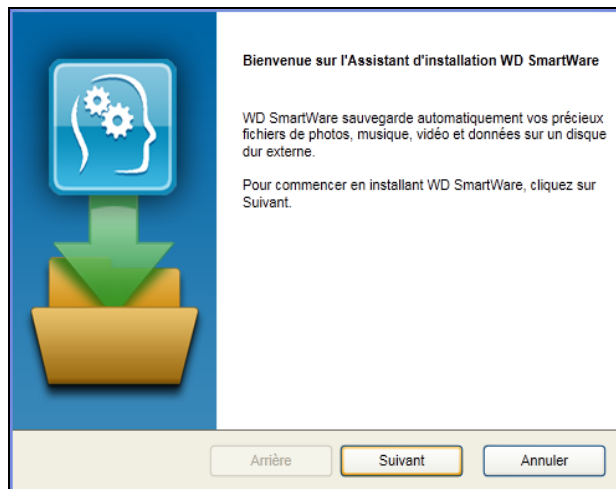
Bienvenue sur l'Assistant d'installation WD SmartWare

WD SmartWare sauvegarde automatiquement vos précieux fichiers de photos, musique, vidéo et données sur un disque dur externe.

Pour commencer en installant WD SmartWare, cliquez sur Suivant.

Arrière
Suivant
Annuler